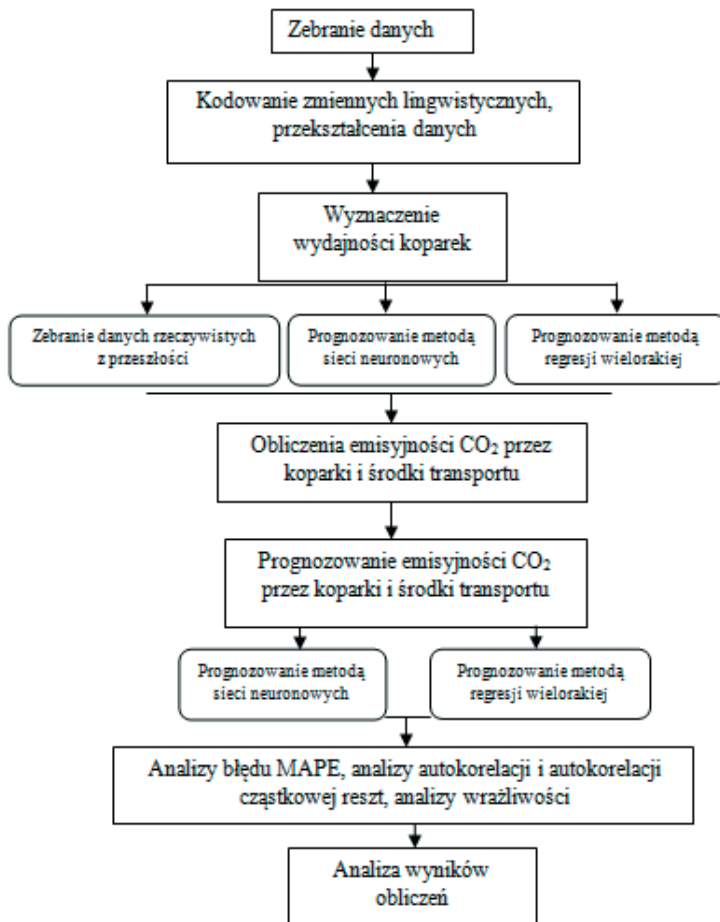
Zebranie danych

Kodowanie zmiennych lingwistycznych, przekształcenia danych

Wyznaczenie wydajności koparek

Zebranie danych rzeczywistych z przeszłości

Prognozowanie metodą sieci neuronowych

Prognozowanie metodą regresji wielorakiej

Obliczenia emisyjności $CO_2$ przez koparki i środki transportu

Prognozowanie emisyjności $CO_2$ przez koparki i środki transportu

Prognozowanie metodą sieci neuronowych

Prognozowanie metodą regresji wielorakiej

Analizy błędu MAPE, analizy autokorelacji i autokorelacji cząstkowej reszt, analizy wrażliwości

Analiza wyników obliczeń